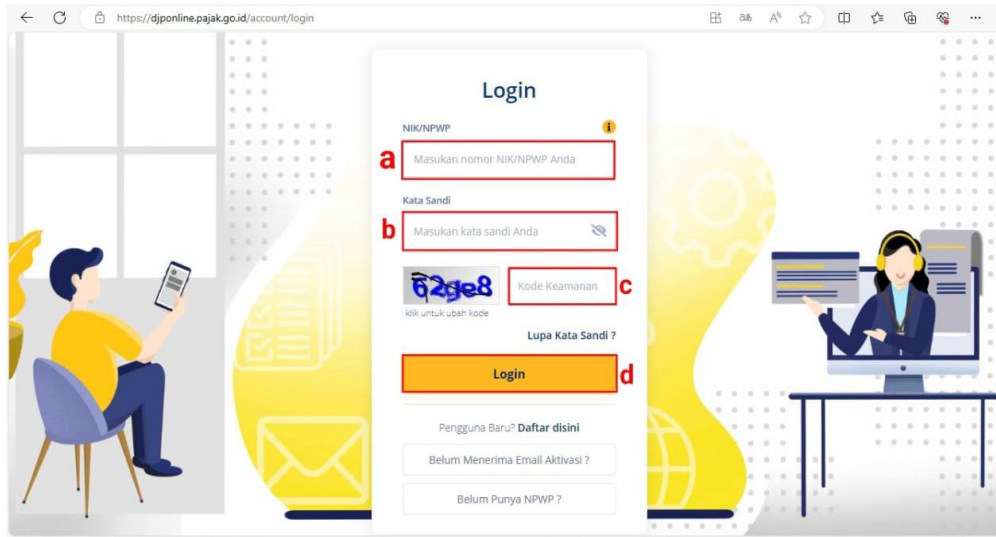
https://djponline.pajak.go.id/account/login

Login

NIK/NPWP

a Masukan nomor NIK/NPWP Anda

Kata Sandi

b Masukan kata sandi Anda

62ge8 Kode Keamanan c

klik untuk ubah kode

Lupa Kata Sandi ?

Login d

Pengguna Baru? Daftar disini

Belum Menerima Email Aktivasi ?

Belum Punya NPWP ?